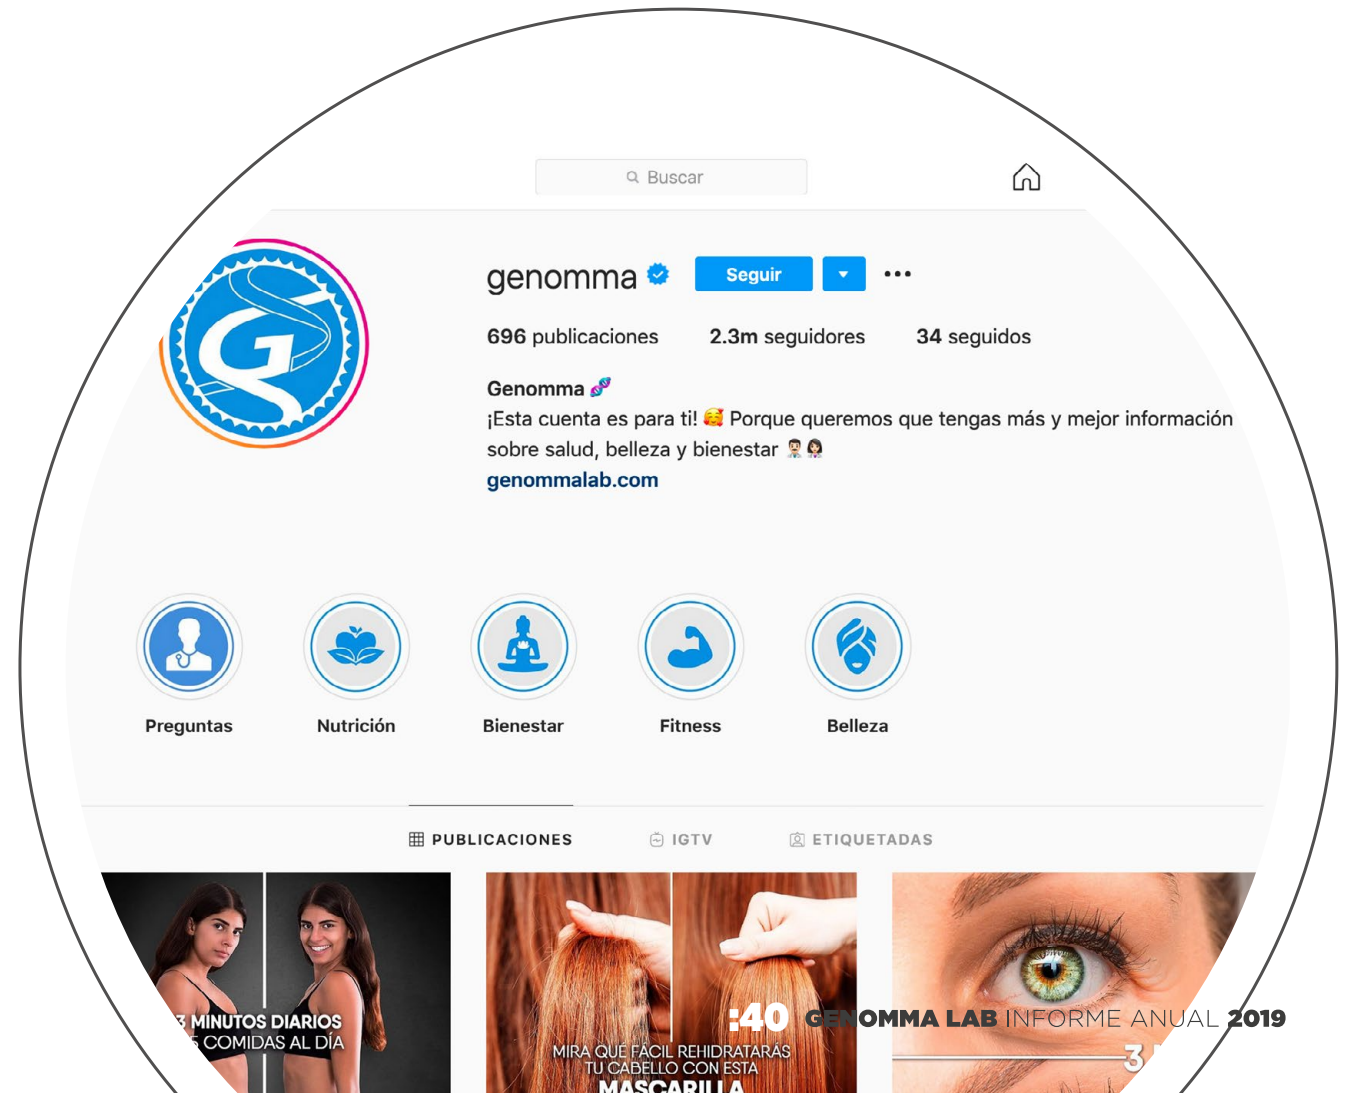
Buscar

genomma

Seguir

696 publicaciones 2.3m seguidores 34 seguidos

Genomma 🧬
¡Esta cuenta es para ti! 🥰 Porque queremos que tengas más y mejor información sobre salud, belleza y bienestar 👨🏻‍⚕️👩🏻‍⚕️
genommalab.com

Preguntas Nutrición Bienestar Fitness Belleza

PUBLICACIONES IGTV ETIQUETADAS

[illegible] MINUTOS DIARIOS
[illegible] COMIDAS AL DÍA

MIRA QUÉ FÁCIL REHIDRATARÁS TU CABELLO CON ESTA MASCARILLA

:40 GENOMMA LAB INFORME ANUAL 2019